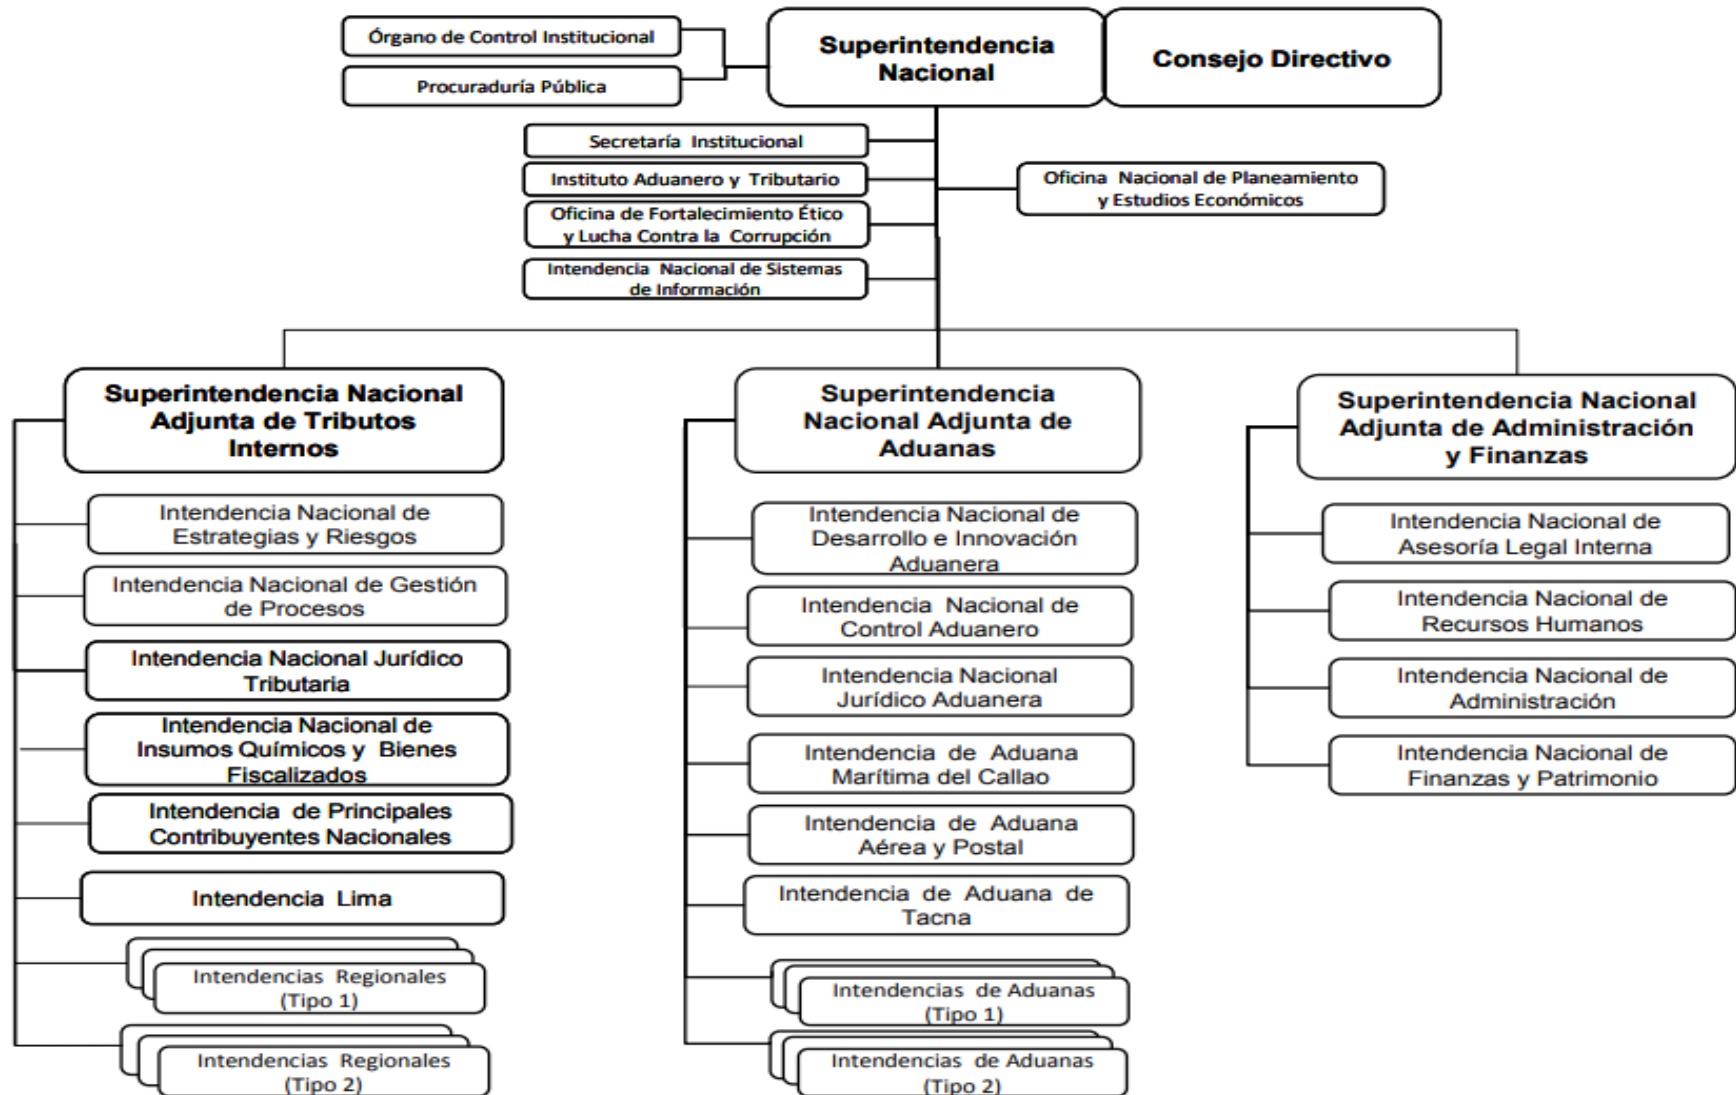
Órgano de Control Institucional

Procuraduría Pública

Superintendencia Nacional

Consejo Directivo

Secretaría Institucional

Instituto Aduanero y Tributario

Oficina de Fortalecimiento Ético y Lucha Contra la Corrupción

Intendencia Nacional de Sistemas de Información

Oficina Nacional de Planeamiento y Estudios Económicos

Superintendencia Nacional Adjunta de Tributos Internos

Intendencia Nacional de Estrategias y Riesgos

Intendencia Nacional de Gestión de Procesos

Intendencia Nacional Jurídico Tributaria

Intendencia Nacional de Insumos Químicos y Bienes Fiscalizados

Intendencia de Principales Contribuyentes Nacionales

Intendencia Lima

Intendencias Regionales (Tipo 1)

Intendencias Regionales (Tipo 2)

Superintendencia Nacional Adjunta de Aduanas

Intendencia Nacional de Desarrollo e Innovación Aduanera

Intendencia Nacional de Control Aduanero

Intendencia Nacional Jurídico Aduanera

Intendencia de Aduana Marítima del Callao

Intendencia de Aduana Aérea y Postal

Intendencia de Aduana de Tacna

Intendencias de Aduanas (Tipo 1)

Intendencias de Aduanas (Tipo 2)

Superintendencia Nacional Adjunta de Administración y Finanzas

Intendencia Nacional de Asesoría Legal Interna

Intendencia Nacional de Recursos Humanos

Intendencia Nacional de Administración

Intendencia Nacional de Finanzas y Patrimonio